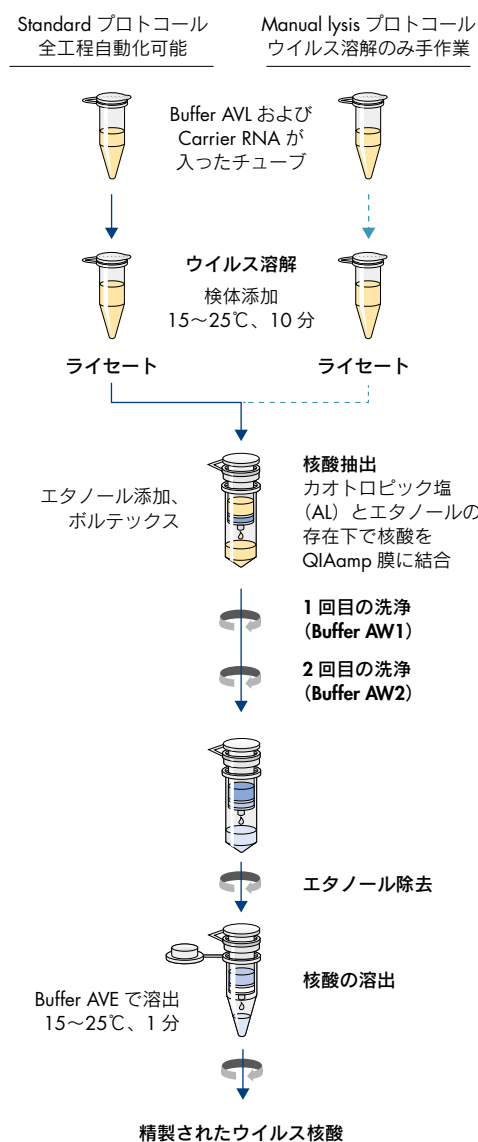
Standard プロトコール
全工程自動化可能

Manual lysis プロトコール
ウイルス溶解のみ手作業

Buffer AVL および
Carrier RNA が
入ったチューブ

ウイルス溶解
検体添加
15～25℃、10 分

ライセート

ライセート

核酸抽出
カオトロピック塩
（AL）とエタノールの
存在下で核酸を
QIAamp 膜に結合

エタノール添加、
ボルテックス

1 回目の洗浄
（Buffer AW1）

2 回目の洗浄
（Buffer AW2）

エタノール除去

核酸の溶出

Buffer AVE で溶出
15～25℃、1 分

精製されたウイルス核酸